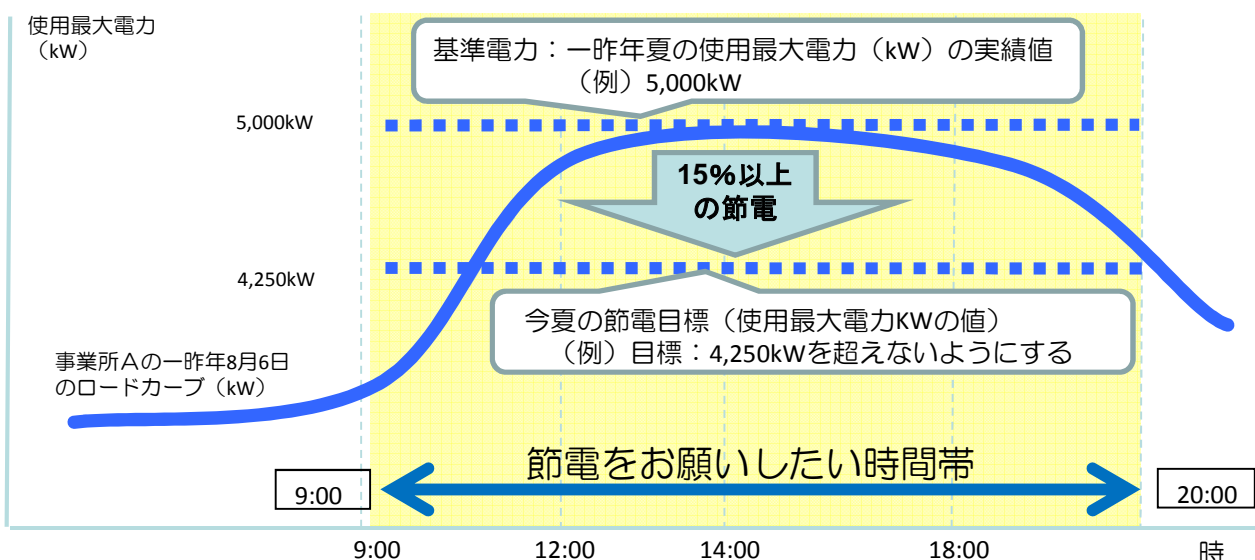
使用最大電力（kW）

基準電力：一昨年夏の使用最大電力（kW）の実績値
（例）5,000kW

5,000kW

15%以上の節電

4,250kW

今夏の節電目標（使用最大電力KWの値）
（例）目標：4,250kWを超えないようにする

事業所Aの一昨年8月6日のロードカーブ（kW）

節電をお願いしたい時間帯

9:00

20:00

9:00 12:00 14:00 18:00 時